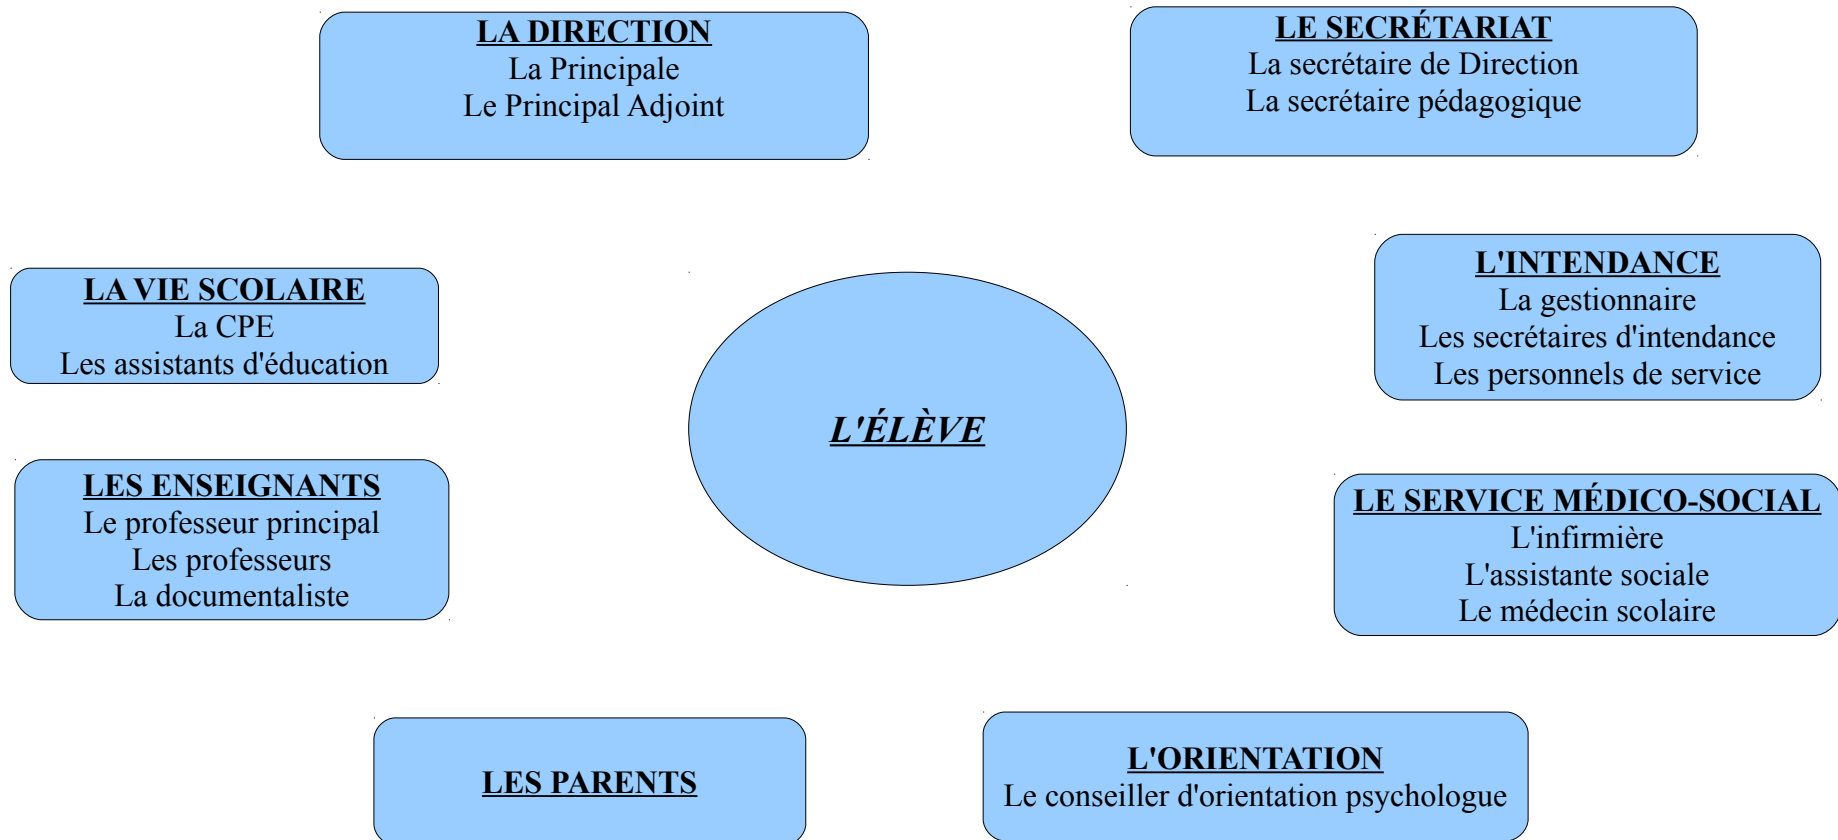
LA DIRECTION
La Principale
Le Principal Adjoint

LE SECRÉTARIAT
La secrétaire de Direction
La secrétaire pédagogique

LA VIE SCOLAIRE
La CPE
Les assistants d'éducation

L'INTENDANCE
La gestionnaire
Les secrétaires d'intendance
Les personnels de service

L'ÉLÈVE

LES ENSEIGNANTS
Le professeur principal
Les professeurs
La documentaliste

LE SERVICE MÉDICO-SOCIAL
L'infirmière
L'assistante sociale
Le médecin scolaire

LES PARENTS

L'ORIENTATION
Le conseiller d'orientation psychologue